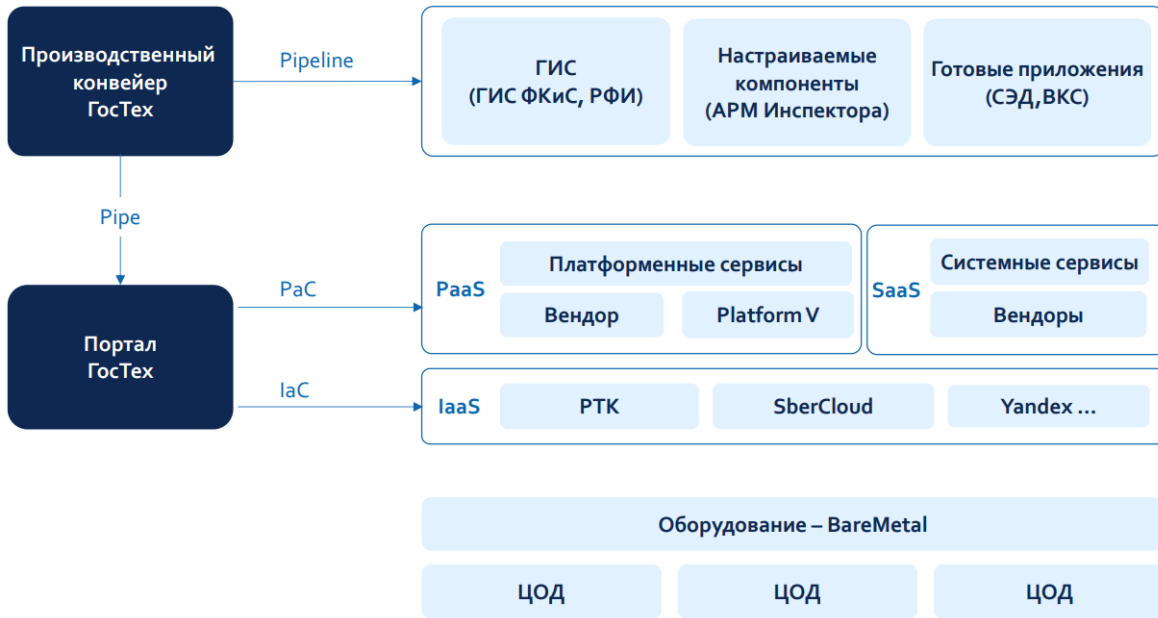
Производственный конвейер ГосТех

Pipeline

ГИС (ГИС ФКиС, РФИ)

Настраиваемые компоненты (АРМ Инспектора)

Готовые приложения (СЭД,ВКС)

Pipe

Портал ГосТех

PaC

PaaS

Платформенные сервисы

Вендор

Platform V

SaaS

Системные сервисы

Вендоры

IaC

IaaS

РТК

SberCloud

Yandex …

Оборудование – BareMetal

ЦОД

ЦОД

ЦОД